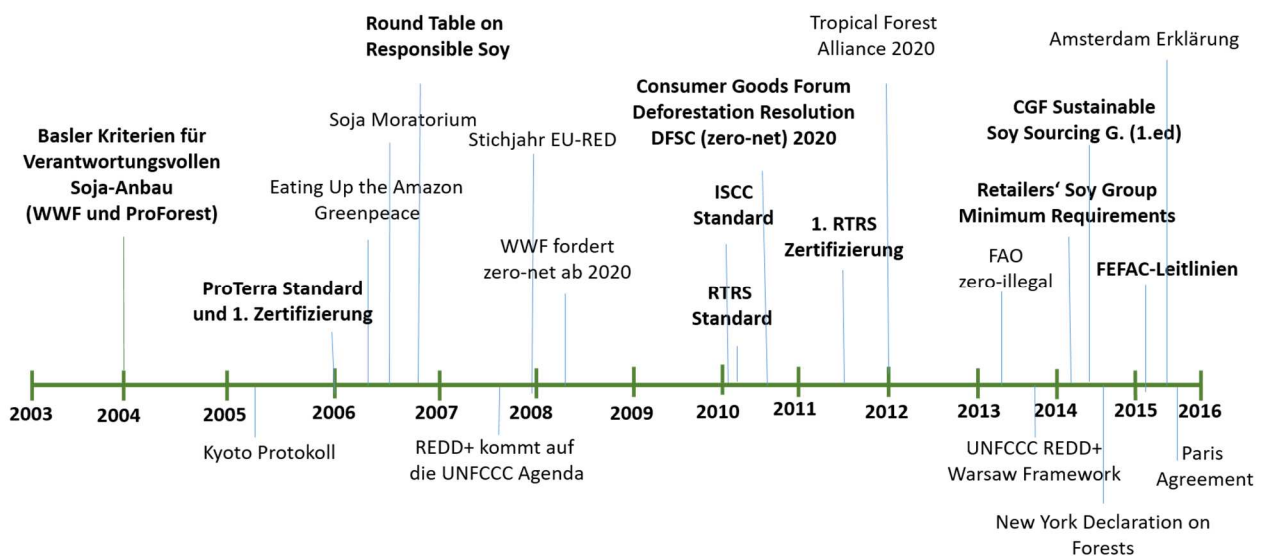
Round Table on Responsible Soy

Tropical Forest Alliance 2020

Amsterdam Erklärung

Soja Moratorium

Consumer Goods Forum Deforestation Resolution DFSC (zero-net) 2020

CGF Sustainable Soy Sourcing G. (1.ed)

Basler Kriterien für Verantwortungsvollen Soja-Anbau (WWF und ProForest)

Stichjahr EU-RED

Eating Up the Amazon Greenpeace

ISCC Standard

Retailers' Soy Group Minimum Requirements

1. RTRS Zertifizierung

WWF fordert zero-net ab 2020

FAO zero-illegal

ProTerra Standard und 1. Zertifizierung

RTRS Standard

FEFAC-Leitlinien

2003 2004 2005 2006 2007 2008 2009 2010 2011 2012 2013 2014 2015 2016

Kyoto Protokoll

REDD+ kommt auf die UNFCCC Agenda

UNFCCC REDD+ Warsaw Framework

Paris Agreement

New York Declaration on Forests